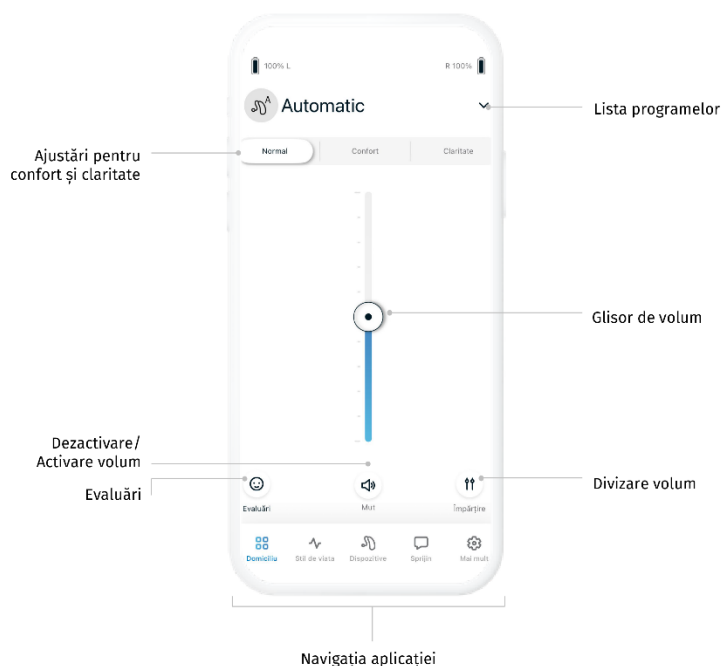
100% L

R 100%

Automatic

Lista programelor

Ajustări pentru confort și claritate

Normal

Confort

Claritate

Glisor de volum

Dezactivare/ Activare volum

Evaluări

Divizare volum

Evaluări

Mut

Împărțire

Domiciliu

Stil de viață

Dispozitive

Sprijin

Mai mult

Navigația aplicației